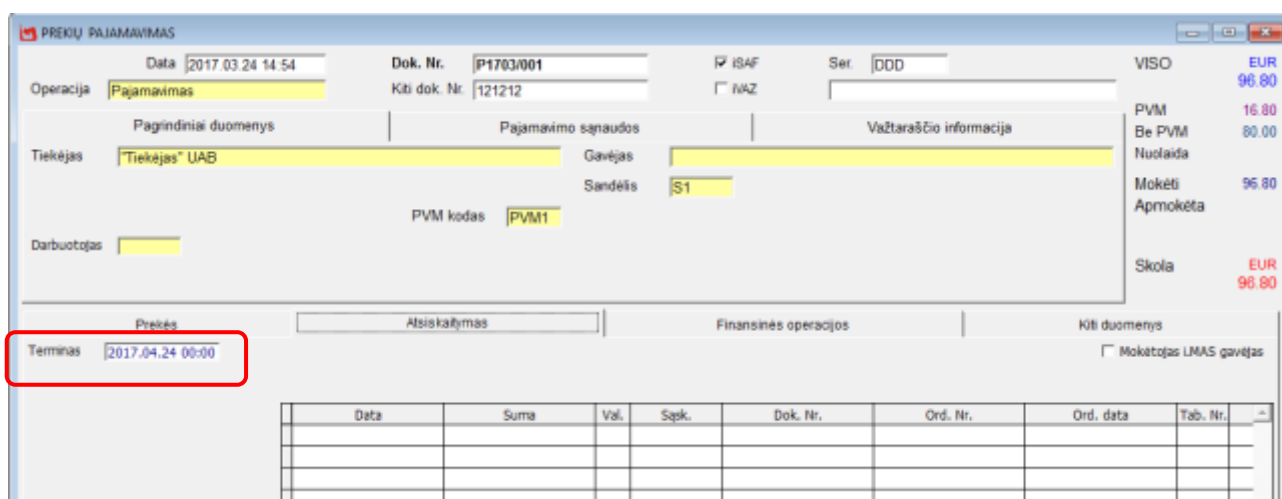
PREKIŲ PAJAMAVIMAS

Data 2017.03.24 14:54
Dok. Nr. P1703/001
☑ iSAF
Ser. DDD
VISO EUR 96.80
Operacija Pajamavimas
Kiti dok. Nr. 121212
☐ iVAZ

PVM 16.80
Be PVM 80.00
Nuolaida

Pagrindiniai duomenys | Pajamavimo sąnaudos | Važtaraščio informacija

Tiekėjas "Tiekėjas" UAB
Gavėjas
Sandėlis S1
PVM kodas PVM1
Darbuotojas

Mokėti 96.80
Apmokėta

Skola EUR 96.80

Prekės | Atsiskaitymas | Finansinės operacijos | Kiti duomenys

Terminas 2017.04.24 00:00
☐ Mokėtojas LMAS gavėjas

| Data | Suma | Val. | Sąsk. | Dok. Nr. | Ord. Nr. | Ord. data | Tab. Nr. |
|---|---|---|---|---|---|---|---|
| | | | | | | | |
| | | | | | | | |
| | | | | | | | |
| | | | | | | | |